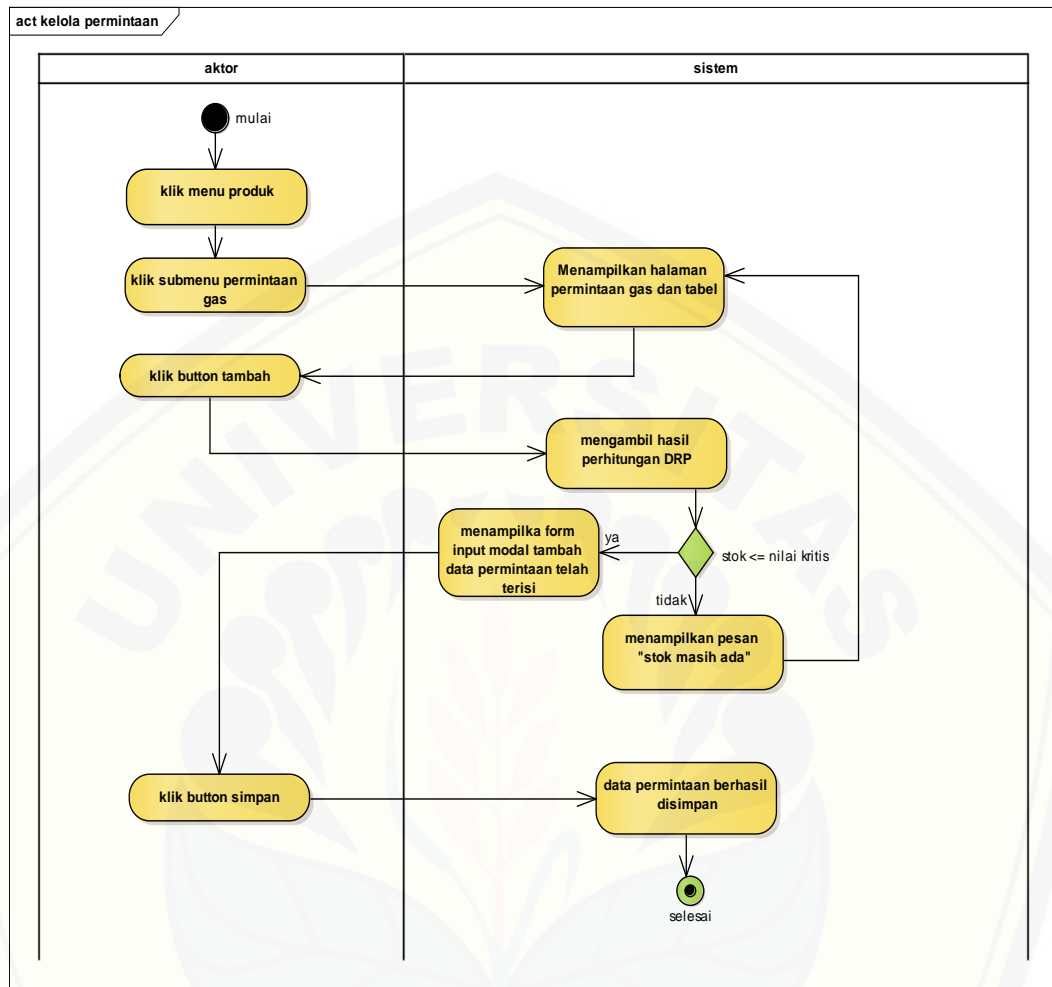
act kelola permintaan

aktor

sistem

mulai

klik menu produk

klik submenu permintaan gas

Menampilkan halaman permintaan gas dan tabel

klik button tambah

mengambil hasil perhitungan DRP

menampilka form input modal tambah data permintaan telah terisi

ya

stok <= nilai kritis

tidak

menampilkan pesan "stok masih ada"

klik button simpan

data permintaan berhasil disimpan

selesai